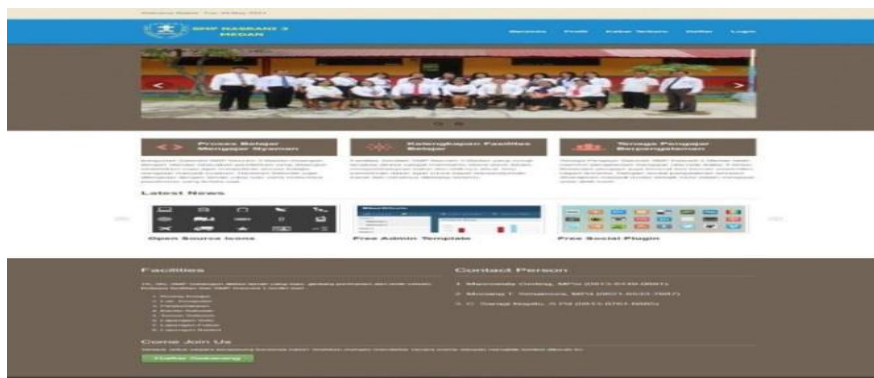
SMP NEGERI 3 MEDAN

Beranda Profil Kabar Sekolah Galeri Login

Proses Belajar Mengajar Nyaman

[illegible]

Kelengkapan Fasilitas Belajar

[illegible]

Tenaga Pengajar Berpengalaman

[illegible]

Latest News

Open Source Icons

Free Admin Template

Free Social Plugin

Facilities

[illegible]

Contact Person

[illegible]

Come Join Us

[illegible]

Daftar Sekarang